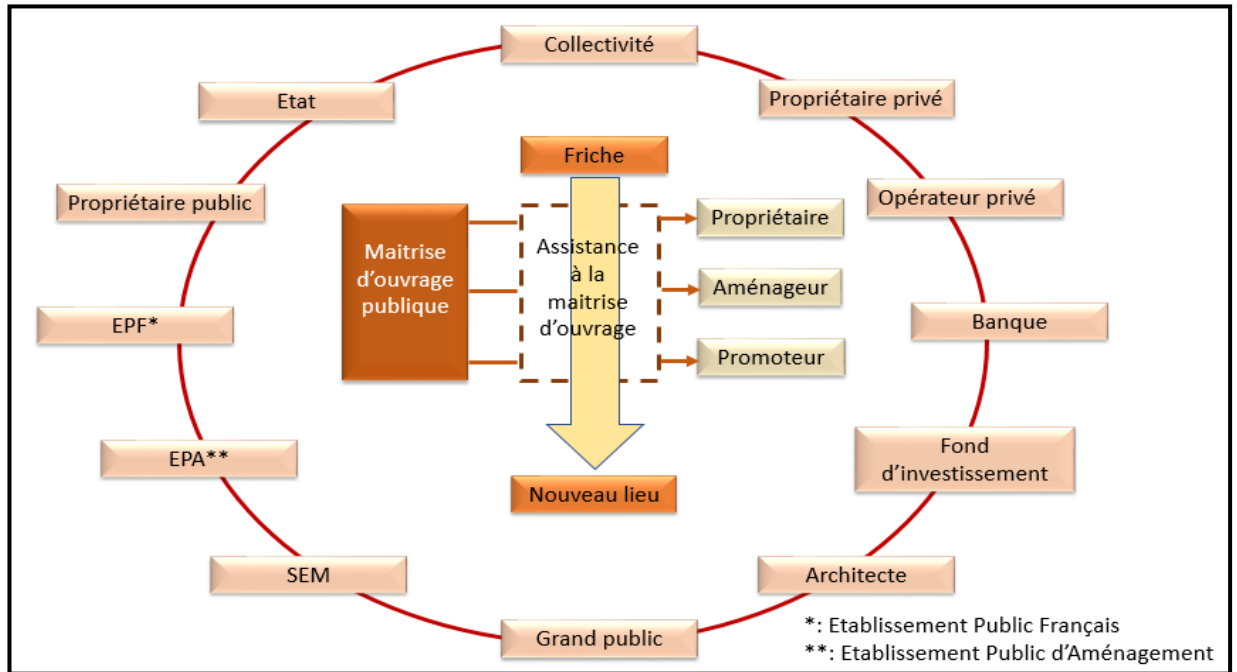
Collectivité

Etat

Propriétaire privé

Friche

Propriétaire public

Opérateur privé

Maitrise d'ouvrage publique

Assistance à la maitrise d'ouvrage

Propriétaire

Aménageur

Promoteur

EPF*

Banque

EPA**

Fond d'investissement

Nouveau lieu

SEM

Architecte

Grand public

*: Etablissement Public Français
**: Etablissement Public d'Aménagement